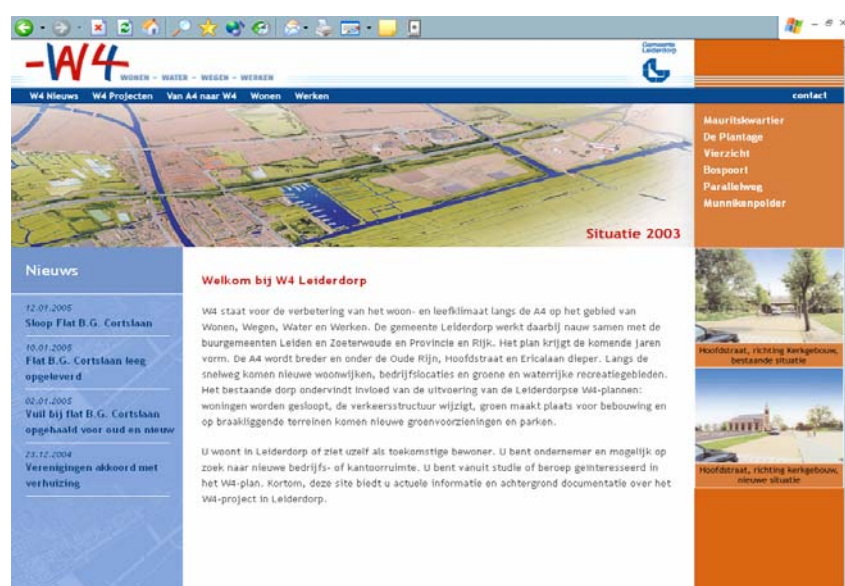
-W4
WONEN - WATER - WEGEN - WERKEN

Gemeente Leiderdorp

W4 Nieuws   W4 Projecten   Van A4 naar W4   Wonen   Werken   contact

Mauritskwartier
De Plantage
Vierzicht
Bospoort
Parallelweg
Munnikenpolder

Situatie 2003

Nieuws

12.01.2005
Sloop Flat B.G. Cortslaan

10.01.2005
Flat B.G. Cortslaan leeg opgeleverd

02.01.2005
Vuil bij flat B.G. Cortslaan opgehaald voor oud en nieuw

23.12.2004
Verenigingen akkoord met verhuizing

Welkom bij W4 Leiderdorp

W4 staat voor de verbetering van het woon- en leefklimaat langs de A4 op het gebied van Wonen, Wegen, Water en Werken. De gemeente Leiderdorp werkt daarbij nauw samen met de buurgemeenten Leiden en Zoeterwoude en Provincie en Rijk. Het plan krijgt de komende jaren vorm. De A4 wordt breder en onder de Oude Rijn, Hoofdstraat en Ericalaan dieper. Langs de snelweg komen nieuwe woonwijken, bedrijfslocaties en groene en waterrijke recreatiegebieden. Het bestaande dorp ondervindt invloed van de uitvoering van de Leiderdorpse W4-plannen: woningen worden gesloopt, de verkeersstructuur wijzigt, groen maakt plaats voor bebouwing en op braakliggende terreinen komen nieuwe groenvoorzieningen en parken.

U woont in Leiderdorp of ziet uzelf als toekomstige bewoner. U bent ondernemer en mogelijk op zoek naar nieuwe bedrijfs- of kantoorruimte. U bent vanuit studie of beroep geïnteresseerd in het W4-plan. Kortom, deze site biedt u actuele informatie en achtergrond documentatie over het W4-project in Leiderdorp.

Hoofdstraat, richting kerkgebouw, bestaande situatie

Hoofdstraat, richting kerkgebouw, nieuwe situatie